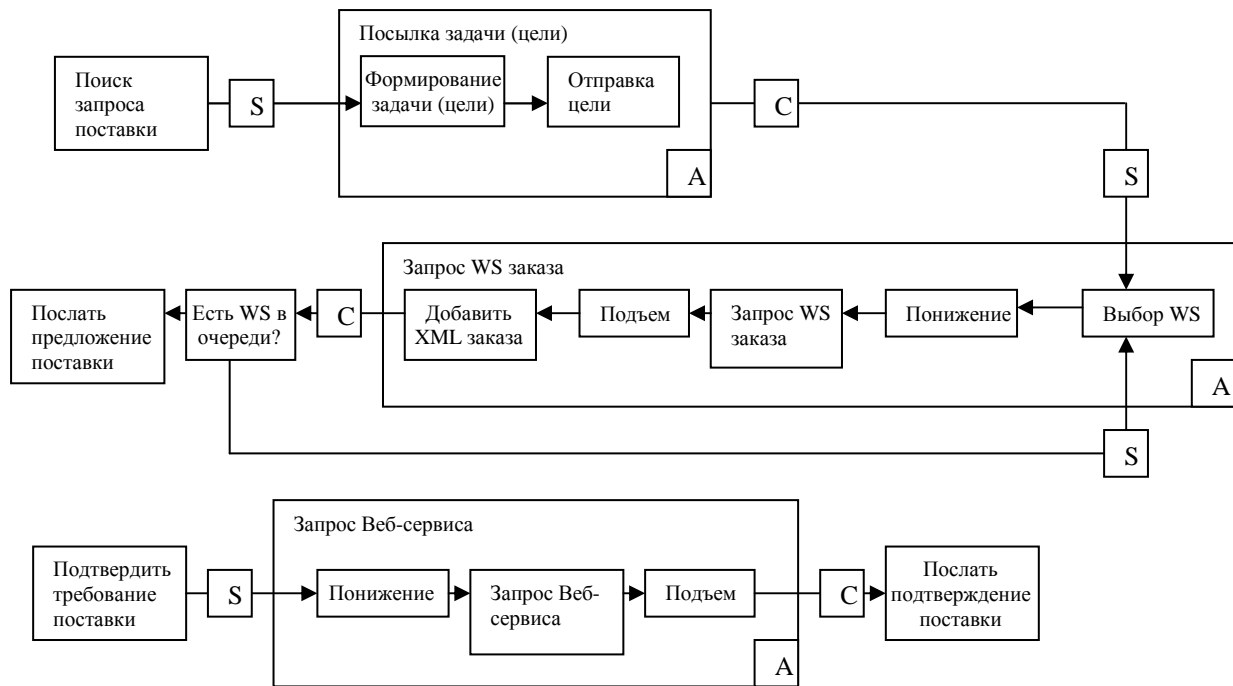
Посылка задачи (цели)

Поиск запроса поставки

S

Формирование задачи (цели)

Отправка цели

C

A

S

Запрос WS заказа

Послать предложение поставки

Есть WS в очереди?

C

Добавить XML заказа

Подъем

Запрос WS заказа

Понижение

Выбор WS

A

S

Запрос Веб-сервиса

Подтвердить требование поставки

S

Понижение

Запрос Веб-сервиса

Подъем

C

Послать подтверждение поставки

A